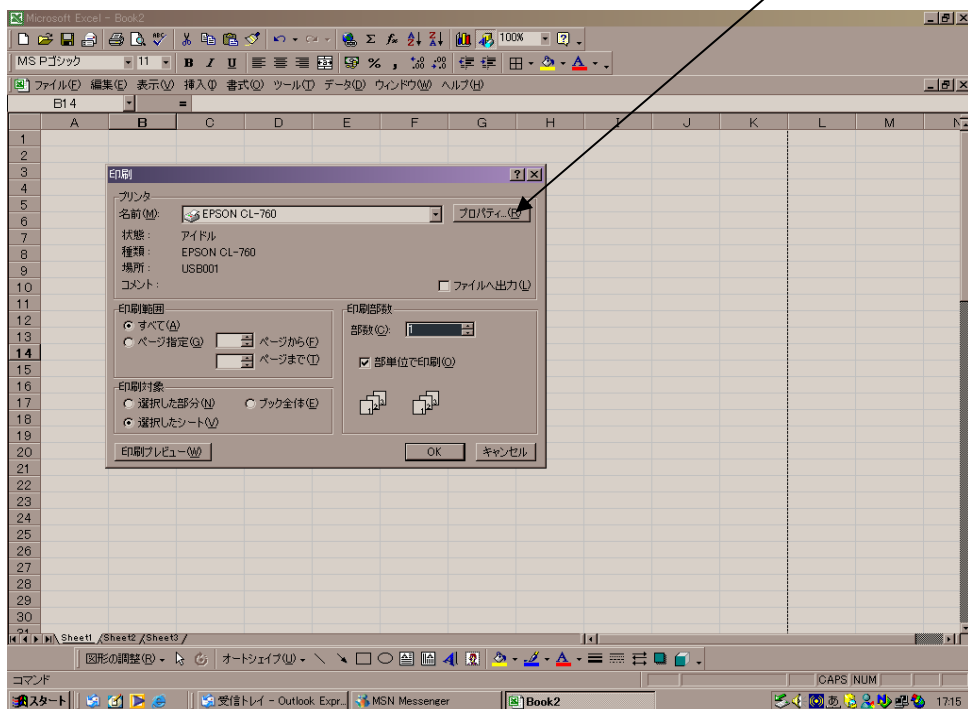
Microsoft Excel - Book2

100%

MS Pゴシック 11 B I U %

ファイル(F) 編集(E) 表示(V) 挿入(I) 書式(O) ツール(T) データ(D) ウィンドウ(W) ヘルプ(H)

B14 =

| | A | B | C | D | E | F | G | H | I | J | K | L | M | N |
|---|---|---|---|---|---|---|---|---|---|---|---|---|---|---|
| 1 | | | | | | | | | | | | | | |
| 2 | | | | | | | | | | | | | | |
| 3 | | | | | | | | | | | | | | |
| 4 | | | | | | | | | | | | | | |
| 5 | | | | | | | | | | | | | | |
| 6 | | | | | | | | | | | | | | |
| 7 | | | | | | | | | | | | | | |
| 8 | | | | | | | | | | | | | | |
| 9 | | | | | | | | | | | | | | |
| 10 | | | | | | | | | | | | | | |
| 11 | | | | | | | | | | | | | | |
| 12 | | | | | | | | | | | | | | |
| 13 | | | | | | | | | | | | | | |
| 14 | | | | | | | | | | | | | | |
| 15 | | | | | | | | | | | | | | |
| 16 | | | | | | | | | | | | | | |
| 17 | | | | | | | | | | | | | | |
| 18 | | | | | | | | | | | | | | |
| 19 | | | | | | | | | | | | | | |
| 20 | | | | | | | | | | | | | | |
| 21 | | | | | | | | | | | | | | |
| 22 | | | | | | | | | | | | | | |
| 23 | | | | | | | | | | | | | | |
| 24 | | | | | | | | | | | | | | |
| 25 | | | | | | | | | | | | | | |
| 26 | | | | | | | | | | | | | | |
| 27 | | | | | | | | | | | | | | |
| 28 | | | | | | | | | | | | | | |
| 29 | | | | | | | | | | | | | | |
| 30 | | | | | | | | | | | | | | |

印刷 ? X
プリンタ
名前(M): EPSON CL-760 プロパティ...(R)
状態: アイドル
種類: EPSON CL-760
場所: USB001
コメント:
ファイルへ出力(L)
印刷範囲
すべて(A)
ページ指定(G) ページから(F)
ページまで(T)
印刷部数
部数(C): 1
部単位で印刷(O)
印刷対象
選択した部分(N) ブック全体(E)
選択したシート(V)
印刷プレビュー(W) OK キャンセル

Sheet1 Sheet2 Sheet3

図形の調整(R) オートシェイプ(U)

コマンド CAPS NUM

スタート 受信トレイ - Outlook Expr... MSN Messenger Book2 17:15